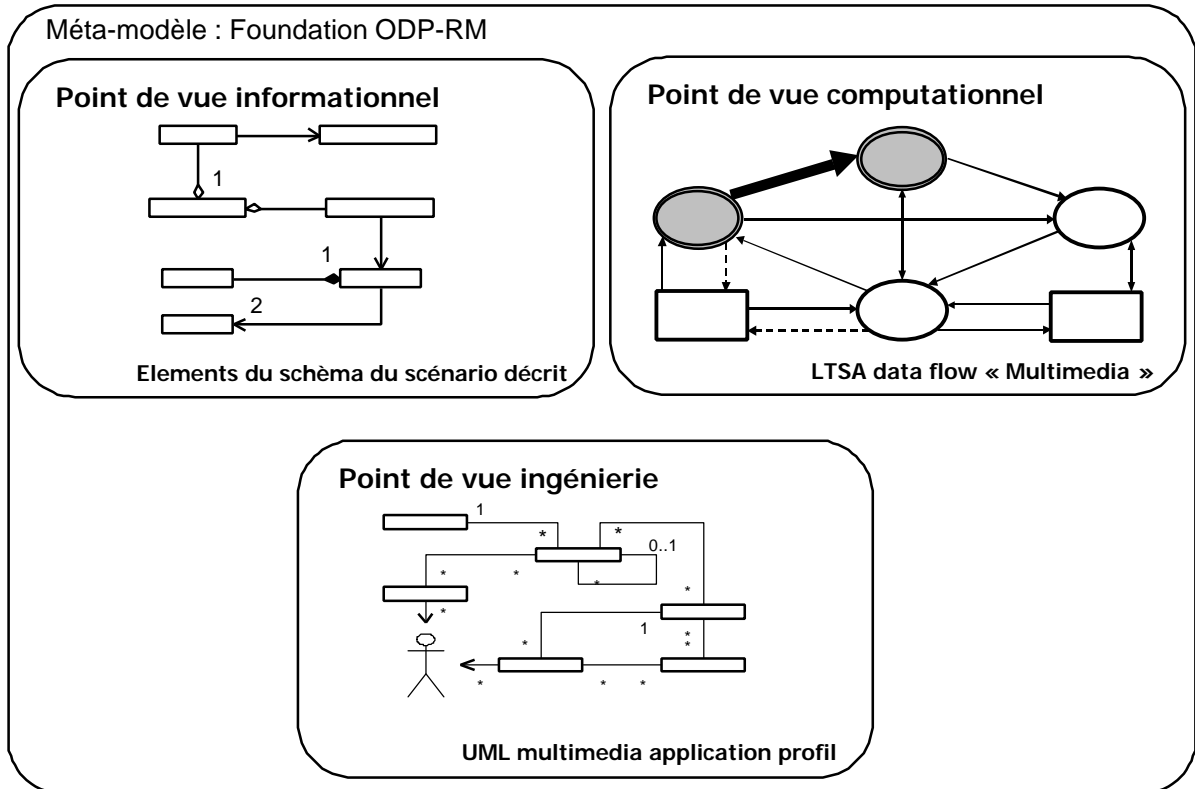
Méta-modèle : Foundation ODP-RM

Point de vue informationnel

1

1

2

Elements du schèma du scénario décrit

Point de vue computationnel

LTSA data flow « Multimedia »

Point de vue ingénierie

1
*
*
0..1
*
*
*
*
*
*
1
*
*
*
*
*
*

UML multimedia application profil